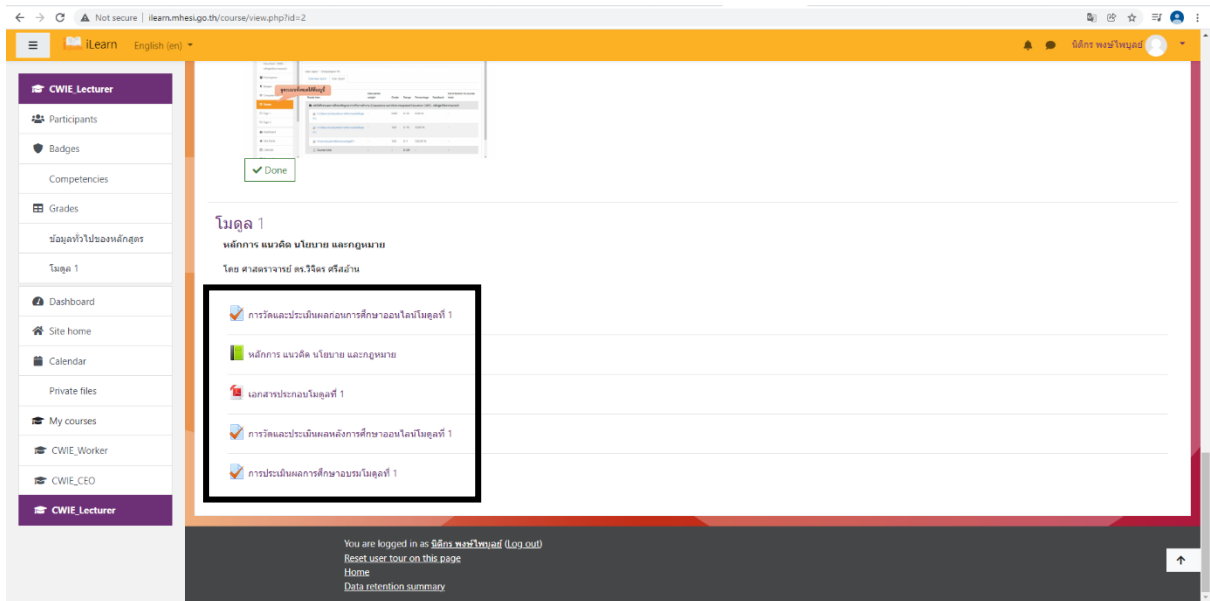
Not secure | ilearn.mhesi.go.th/course/view.php?id=2

iLearn English (en)

นิติกร พงษ์ไพบูลย์

CWIE_Lecturer
Participants
Badges
Competencies
Grades
ข้อมูลทั่วไปของหลักสูตร
โมดูล 1
Dashboard
Site home
Calendar
Private files
My courses
CWIE_Worker
CWIE_CEO
CWIE_Lecturer

Done

โมดูล 1
หลักการ แนวคิด นโยบาย และกฎหมาย

โดย ศาสตราจารย์ ดร.วิจิตร ศรีสอ้าน

การวัดและประเมินผลก่อนการศึกษาออนไลน์โมดูลที่ 1
หลักการ แนวคิด นโยบาย และกฎหมาย
เอกสารประกอบโมดูลที่ 1
การวัดและประเมินผลหลังการศึกษาออนไลน์โมดูลที่ 1
การประเมินผลการศึกษาอบรมโมดูลที่ 1

You are logged in as นิติกร พงษ์ไพบูลย์ (Log out)
Reset user tour on this page
Home
Data retention summary